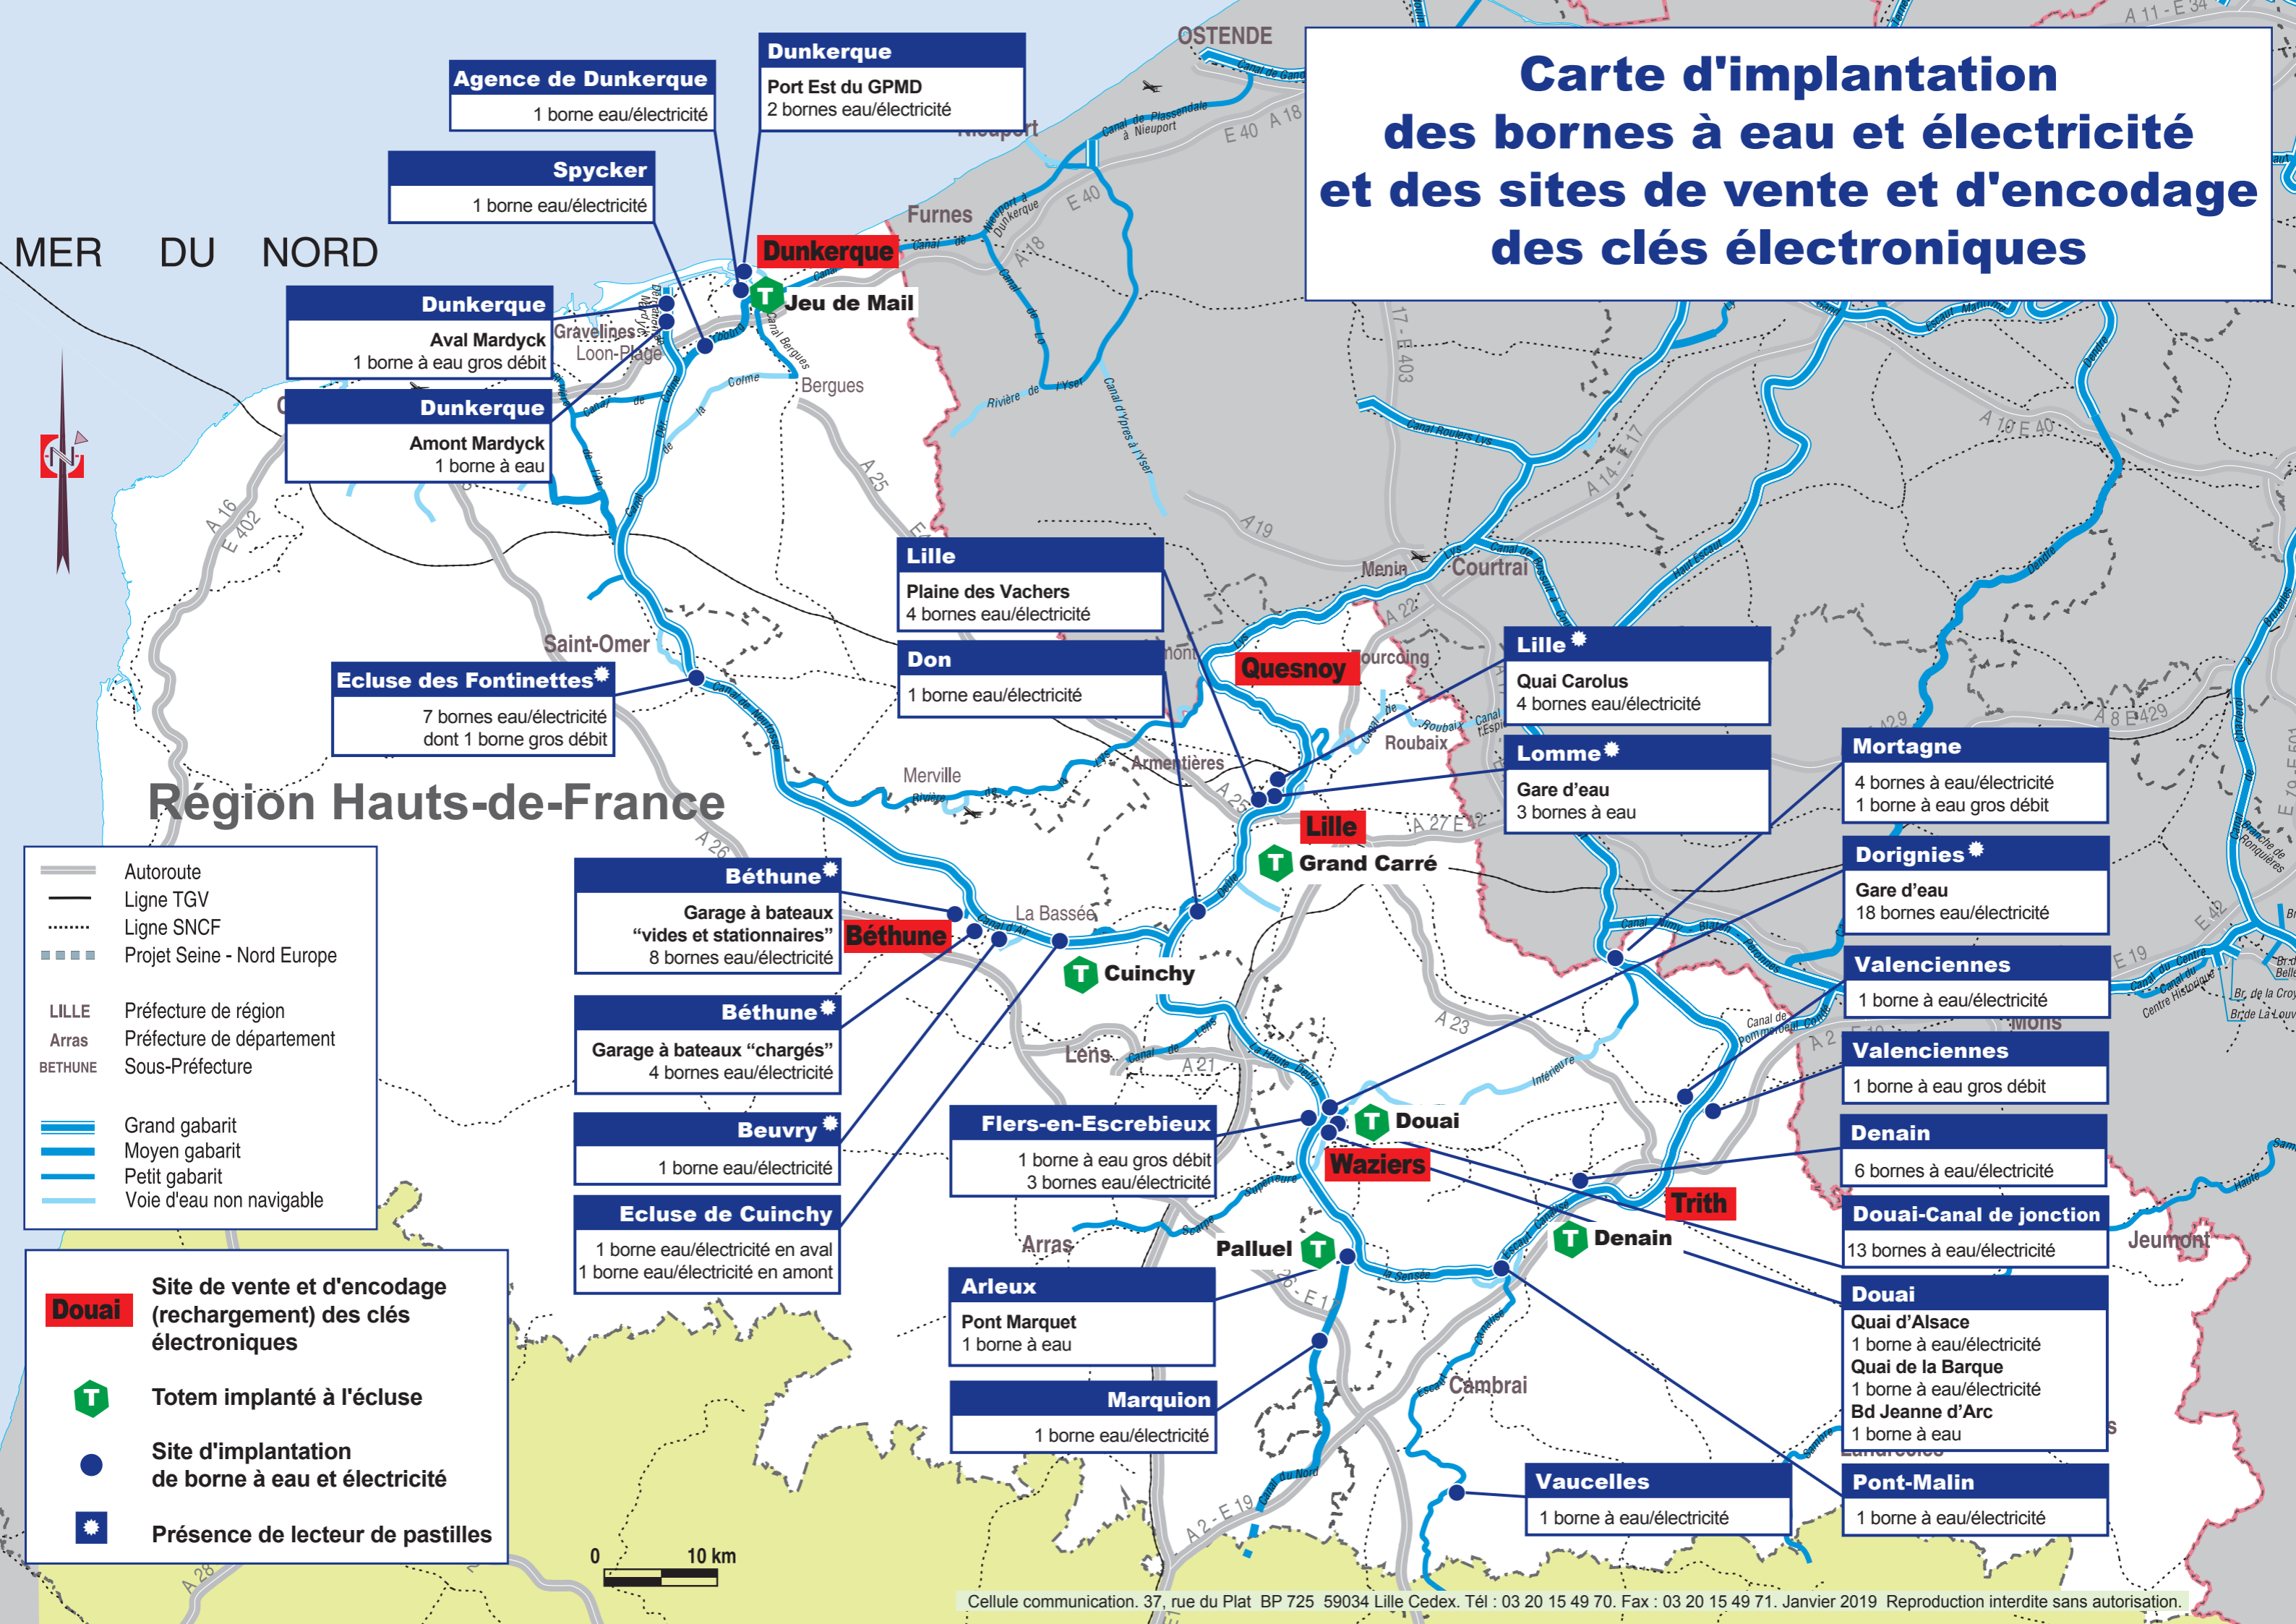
Carte d'implantation des bornes à eau et électricité et des sites de vente et d'encodage des clés électroniques

Agence de Dunkerque
1 borne eau/électricité

Dunkerque
Port Est du GPMD
2 bornes eau/électricité

Spycker
1 borne eau/électricité

MER DU NORD

Dunkerque
Aval Mardyck
1 borne à eau gros débit

Dunkerque
Amont Mardyck
1 borne à eau

Dunkerque
Jeu de Mail

OSTENDE
Nieuport
Furnes
Gravelines
Loon-Plage
Bergues
Menin
Courtrai
Saint-Omer
Merville
Armentières
Roubaix
Tourcoing
La Bassée
Lens
Arras
Cambrai
Jeumont
Mons

Lille
Plaine des Vachers
4 bornes eau/électricité

Don
1 borne eau/électricité

Quesnoy

Lille
Quai Carolus
4 bornes eau/électricité

Lomme
Gare d'eau
3 bornes à eau

Ecluse des Fontinettes
7 bornes eau/électricité
dont 1 borne gros débit

Région Hauts-de-France

Lille
Grand Carré

Mortagne
4 bornes à eau/électricité
1 borne à eau gros débit

Dorignies
Gare d'eau
18 bornes eau/électricité

Béthune
Garage à bateaux
"vides et stationnaires"
8 bornes eau/électricité

Béthune

Béthune
Garage à bateaux "chargés"
4 bornes eau/électricité

Beuvry
1 borne eau/électricité

Ecluse de Cuinchy
1 borne eau/électricité en aval
1 borne eau/électricité en amont

Cuinchy

Valenciennes
1 borne eau/électricité

Valenciennes
1 borne à eau gros débit

Flers-en-Escrebieux
1 borne à eau gros débit
3 bornes eau/électricité

Douai
Waziers
Trith
Denain
Palluel

Denain
6 bornes à eau/électricité

Douai-Canal de jonction
13 bornes à eau/électricité

Arleux
Pont Marquet
1 borne à eau

Marquion
1 borne eau/électricité

Douai
Quai d'Alsace
1 borne à eau/électricité
Quai de la Barque
1 borne à eau/électricité
Bd Jeanne d'Arc
1 borne à eau

Vaucelles
1 borne à eau/électricité

Pont-Malin
1 borne à eau/électricité

Autoroute
Ligne TGV
Ligne SNCF
Projet Seine - Nord Europe
LILLE Préfecture de région
Arras Préfecture de département
BETHUNE Sous-Préfecture
Grand gabarit
Moyen gabarit
Petit gabarit
Voie d'eau non navigable

Douai Site de vente et d'encodage (rechargement) des clés électroniques
Totem implanté à l'écluse
Site d'implantation de borne à eau et électricité
Présence de lecteur de pastilles

0 10 km

Cellule communication. 37, rue du Plat BP 725 59034 Lille Cedex. Tél : 03 20 15 49 70. Fax : 03 20 15 49 71. Janvier 2019 Reproduction interdite sans autorisation.